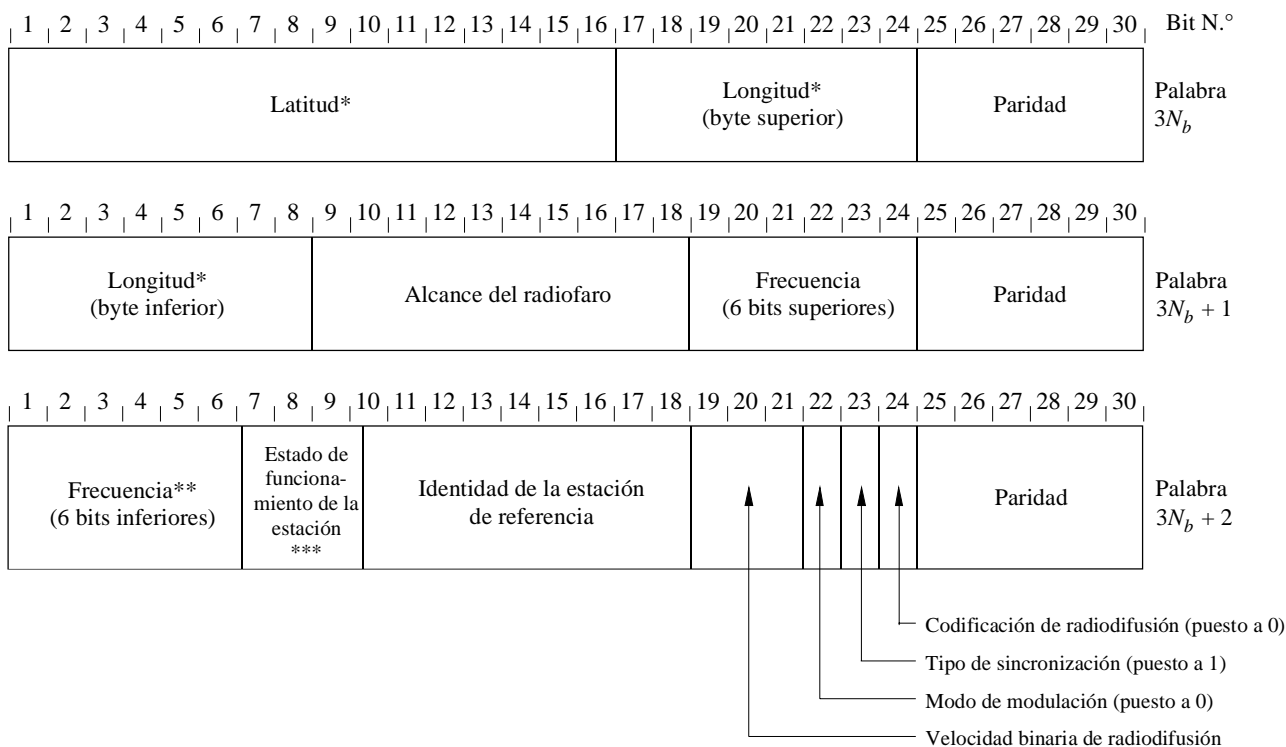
1 2 3 4 5 6 7 8 9 10 11 12 13 14 15 16 17 18 19 20 21 22 23 24 25 26 27 28 29 30 Bit N.°

Latitud*

Longitud* (byte superior)

Paridad

Palabra $3N_b$

1 2 3 4 5 6 7 8 9 10 11 12 13 14 15 16 17 18 19 20 21 22 23 24 25 26 27 28 29 30

Longitud* (byte inferior)

Alcance del radiofaro

Frecuencia (6 bits superiores)

Paridad

Palabra $3N_b + 1$

1 2 3 4 5 6 7 8 9 10 11 12 13 14 15 16 17 18 19 20 21 22 23 24 25 26 27 28 29 30

Frecuencia** (6 bits inferiores)

Estado de funcionamiento de la estación ***

Identidad de la estación de referencia

Paridad

Palabra $3N_b + 2$

Codificación de radiodifusión (puesto a 0)

Tipo de sincronización (puesto a 1)

Modo de modulación (puesto a 0)

Velocidad binaria de radiodifusión